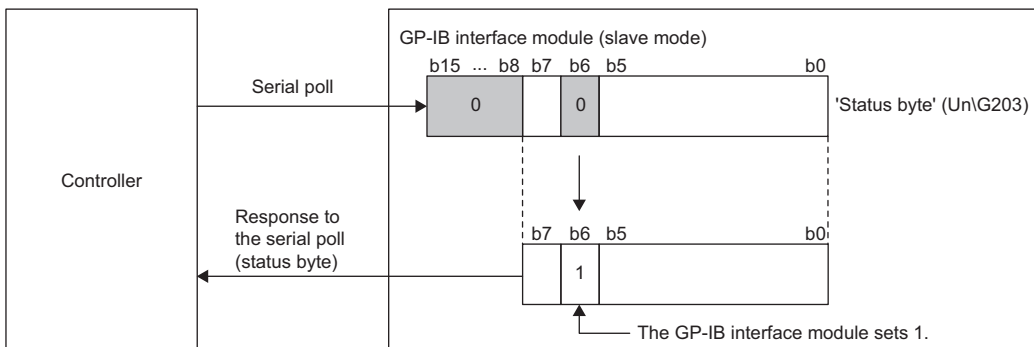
GP-IB interface module (slave mode)

b15 ... b8 b7 b6 b5 b0

Serial poll

0

0

'Status byte' (Un\G203)

Controller

Response to the serial poll (status byte)

b7 b6 b5 b0

1

The GP-IB interface module sets 1.